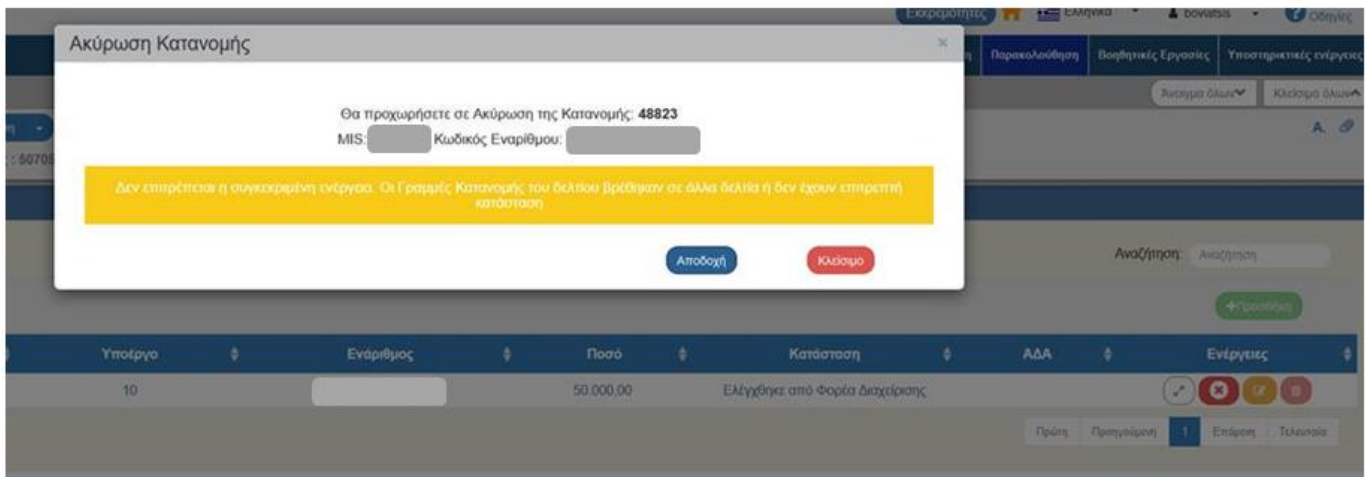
Εκκρεμότητες Ελληνικά bovatsis Οδηγίες

Παρακολούθηση Βοηθητικές Εργασίες Υποστηρικτικές ενέργειες

Άνοιγμα όλων Κλείσιμο όλων

: 5070

Ακύρωση Κατανομής

×

Θα προχωρήσετε σε Ακύρωση της Κατανομής: **48823**

MIS: Κωδικός Εναρίθμου:

Δεν επιτρέπεται η συγκεκριμένη ενέργεια. Οι Γραμμές Κατανομής του δελτίου βρέθηκαν σε άλλα δελτία ή δεν έχουν επιτρεπτή κατάσταση

Αποδοχή

Κλείσιμο

Αναζήτηση: Αναζήτηση

+Προσθήκη

| Υποέργο | Ενάριθμος | Ποσό | Κατάσταση | ΑΔΑ | Ενέργειες |
|---|---|---|---|---|---|
| 10 | | 50.000,00 | Ελέγχθηκε από Φορέα Διαχείρισης | | |

Πρώτη Προηγούμενη 1 Επόμενη Τελευταία